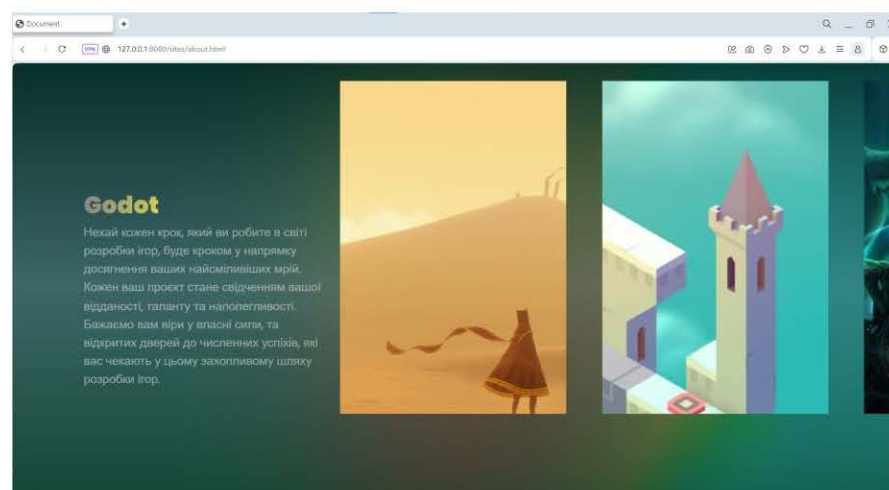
Document
+
VPN 127.0.0.1:8080/sites/about.html

Godot

Нехай кожен крок, який ви робите в світі розробки ігор, буде кроком у напрямку досягнення ваших найсміливіших мрій. Кожен ваш проект стане свідченням вашої відданості, таланту та наполегливості. Бажаємо вам віри у власні сили, та відкритих дверей до численних успіхів, які вас чекають у цьому захопливому шляху розробки ігор.